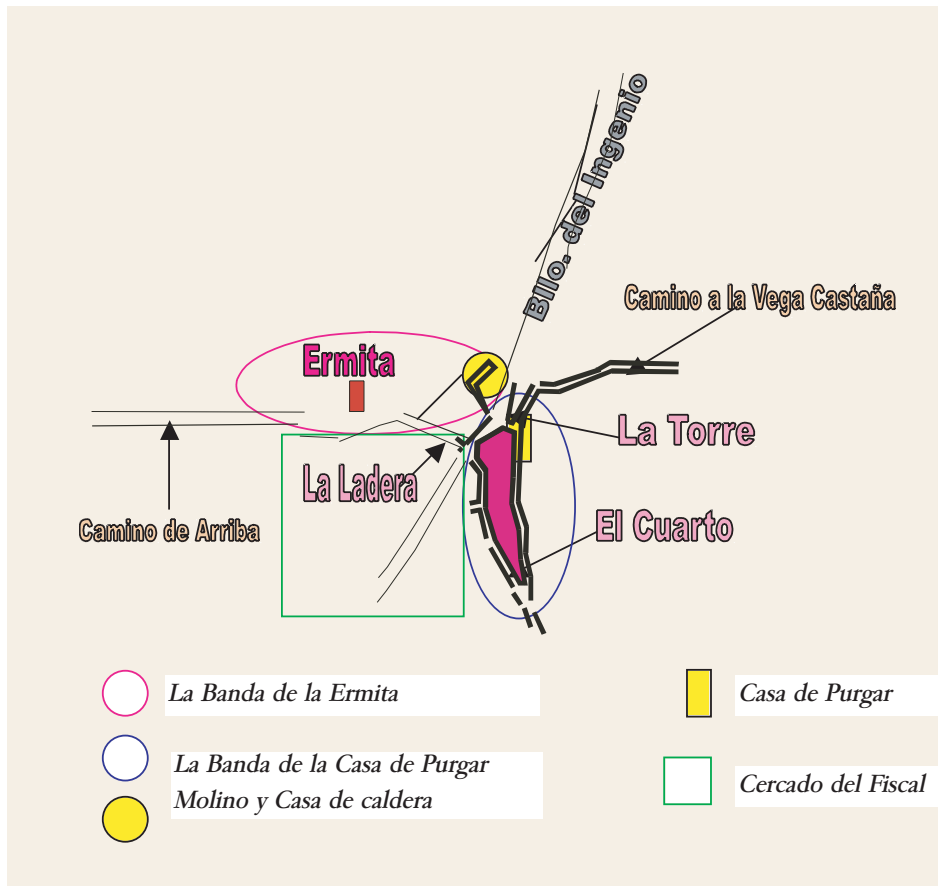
Bllo. del Ingenio

Camino a la Vega Castaña

Ermita

La Torre

La Ladera

Camino de Arriba

El Cuarto

La Banda de la Ermita

Casa de Purgar

La Banda de la Casa de Purgar

Molino y Casa de caldera

Cercado del Fiscal